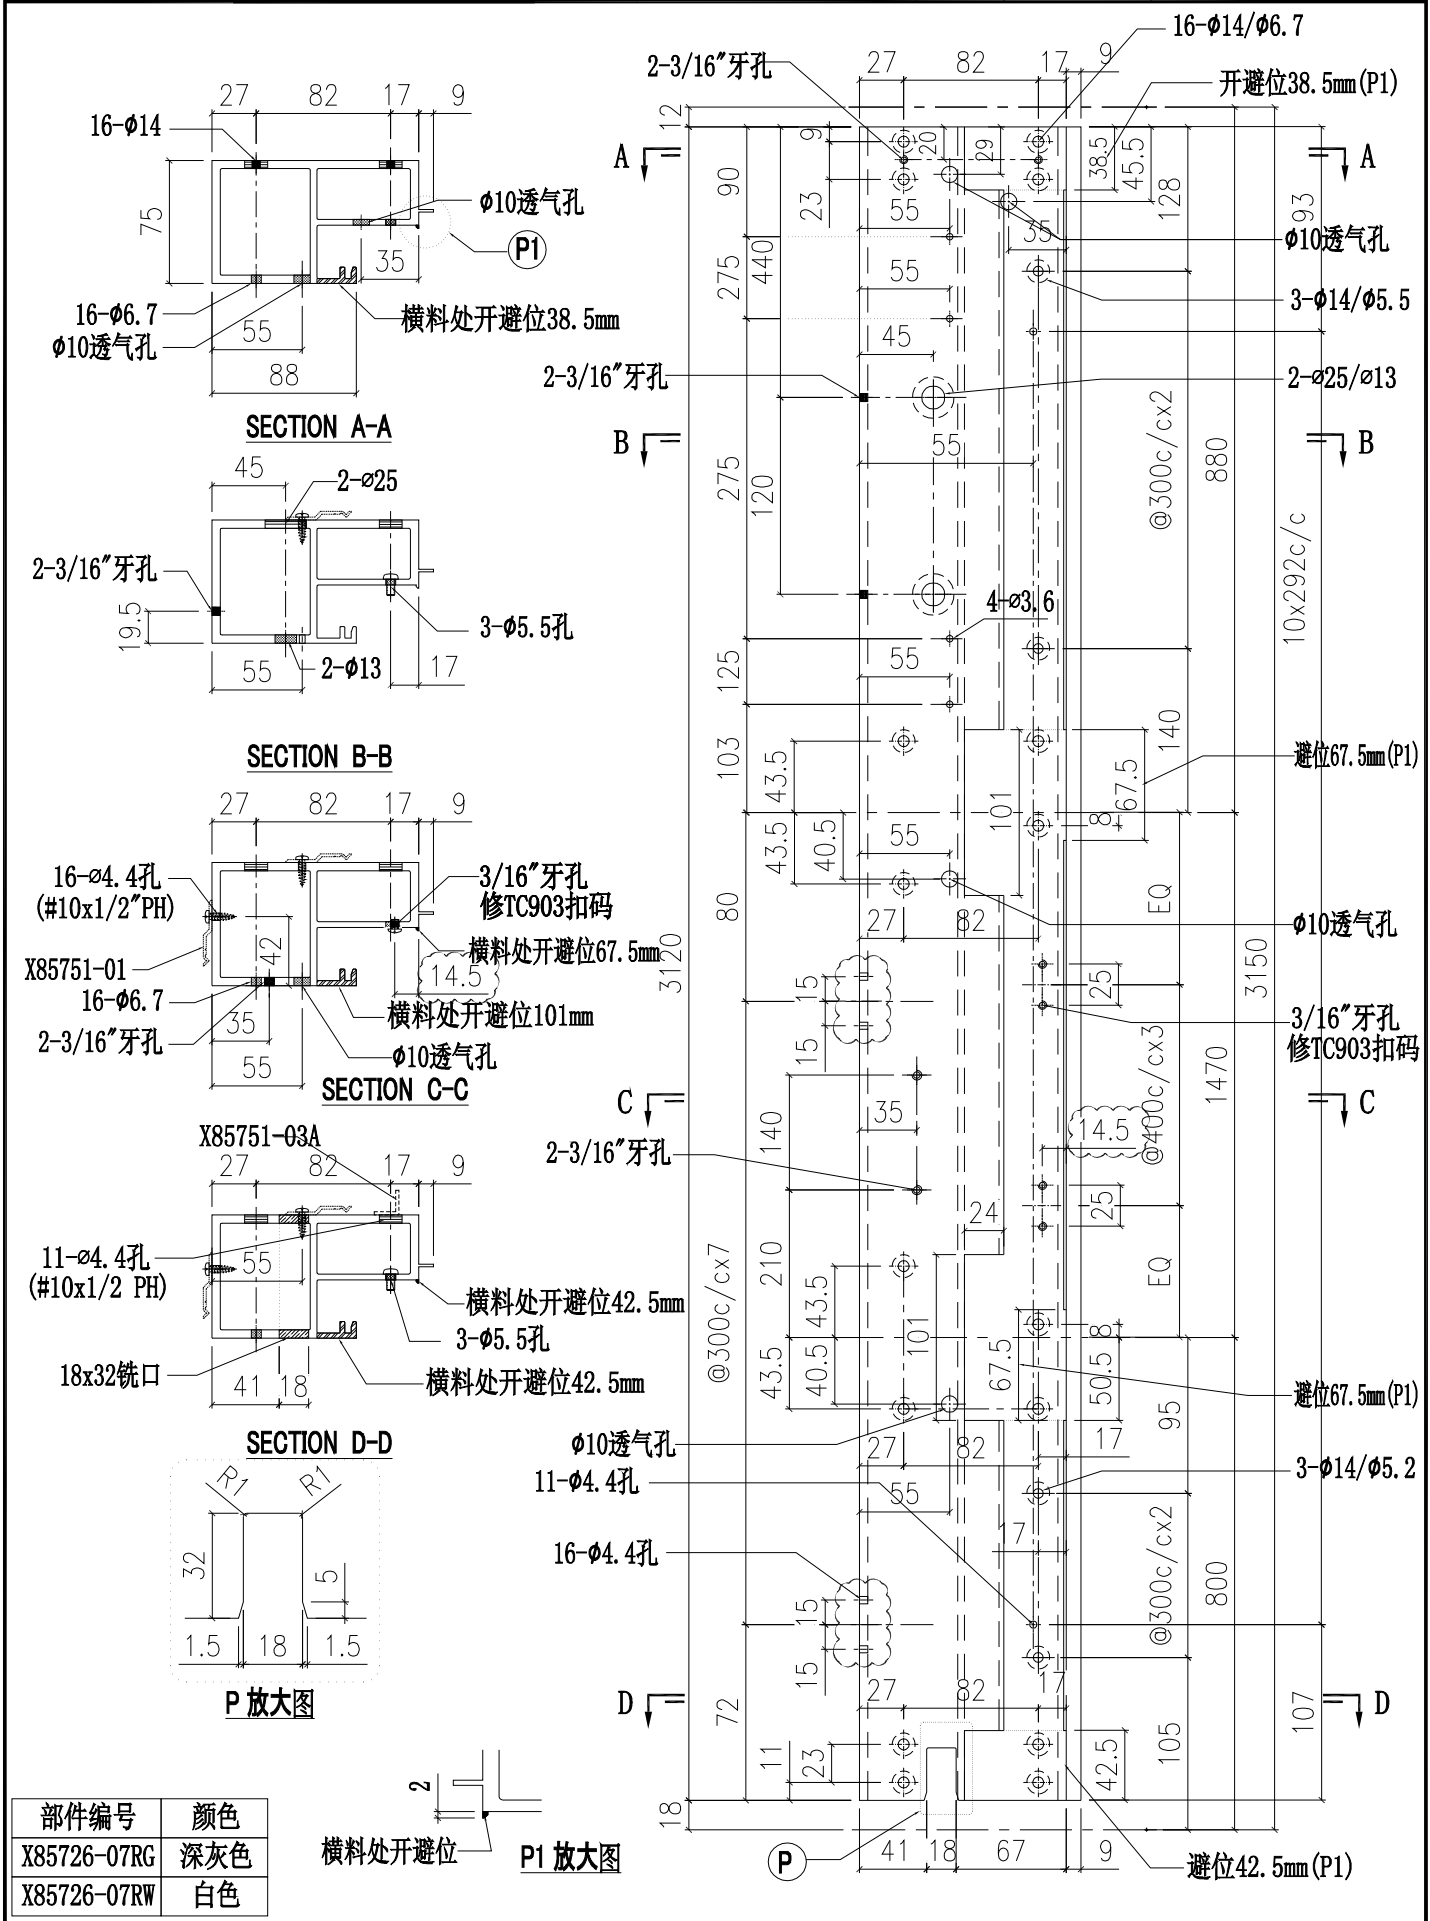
27 82 17 9
16-Φ14
75
Φ10透气孔
P1
35
16-Φ6.7
Φ10透气孔
55
88
横料处开避位38.5mm
SECTION A-A

45
2-⌀25
2-3/16″牙孔
19.5
3-Φ5.5孔
55
2-Φ13
17
SECTION B-B

27 82 17 9
16-⌀4.4孔 (#10x1/2″PH)
3/16″牙孔 修TC903扣码
X85751-01
42
横料处开避位67.5mm
14.5
16-Φ6.7
横料处开避位101mm
35
2-3/16″牙孔
Φ10透气孔
55
SECTION C-C

X85751-03A
27 82 17 9
11-⌀4.4孔 (#10x1/2 PH)
55
横料处开避位42.5mm
3-Φ5.5孔
18x32铣口
41 18
横料处开避位42.5mm
SECTION D-D

R1 R1
32
5
1.5 18 1.5
P 放大图

2
横料处开避位
P1 放大图

| 部件编号 | 颜色 |
|---|---|
| X85726-07RG | 深灰色 |
| X85726-07RW | 白色 |

2-3/16″牙孔
27 82 17 9
16-Φ14/Φ6.7
开避位38.5mm(P1)
12
A A
9 20 29
38.5 45.5
90
23
55
128
93
35
Φ10透气孔
440
275
55
3-Φ14/Φ5.5
45
2-3/16″牙孔
2-⌀25/⌀13
B B
55
275
120
@300c/cx2
880
10x292c/c
4-⌀3.6
125
55
140
103
43.5
避位67.5mm(P1)
67.5
101
8
43.5
40.5
55
80
EQ
Φ10透气孔
27 82
3120
15
25
3150
3/16″牙孔 修TC903扣码
15
@400c/cx3
1470
C C
35
140
14.5
2-3/16″牙孔
25
24
210
EQ
43.5
@300c/cx7
101
8
43.5
40.5
67.5
50.5
避位67.5mm(P1)
95
Φ10透气孔
27 82
17
11-Φ4.4孔
3-Φ14/Φ5.2
55
17
@300c/cx2
16-Φ4.4孔
800
15
15
27 82
17
D D
72
107
11
23
105
42.5
18
P
41 18 67 9
避位42.5mm(P1)